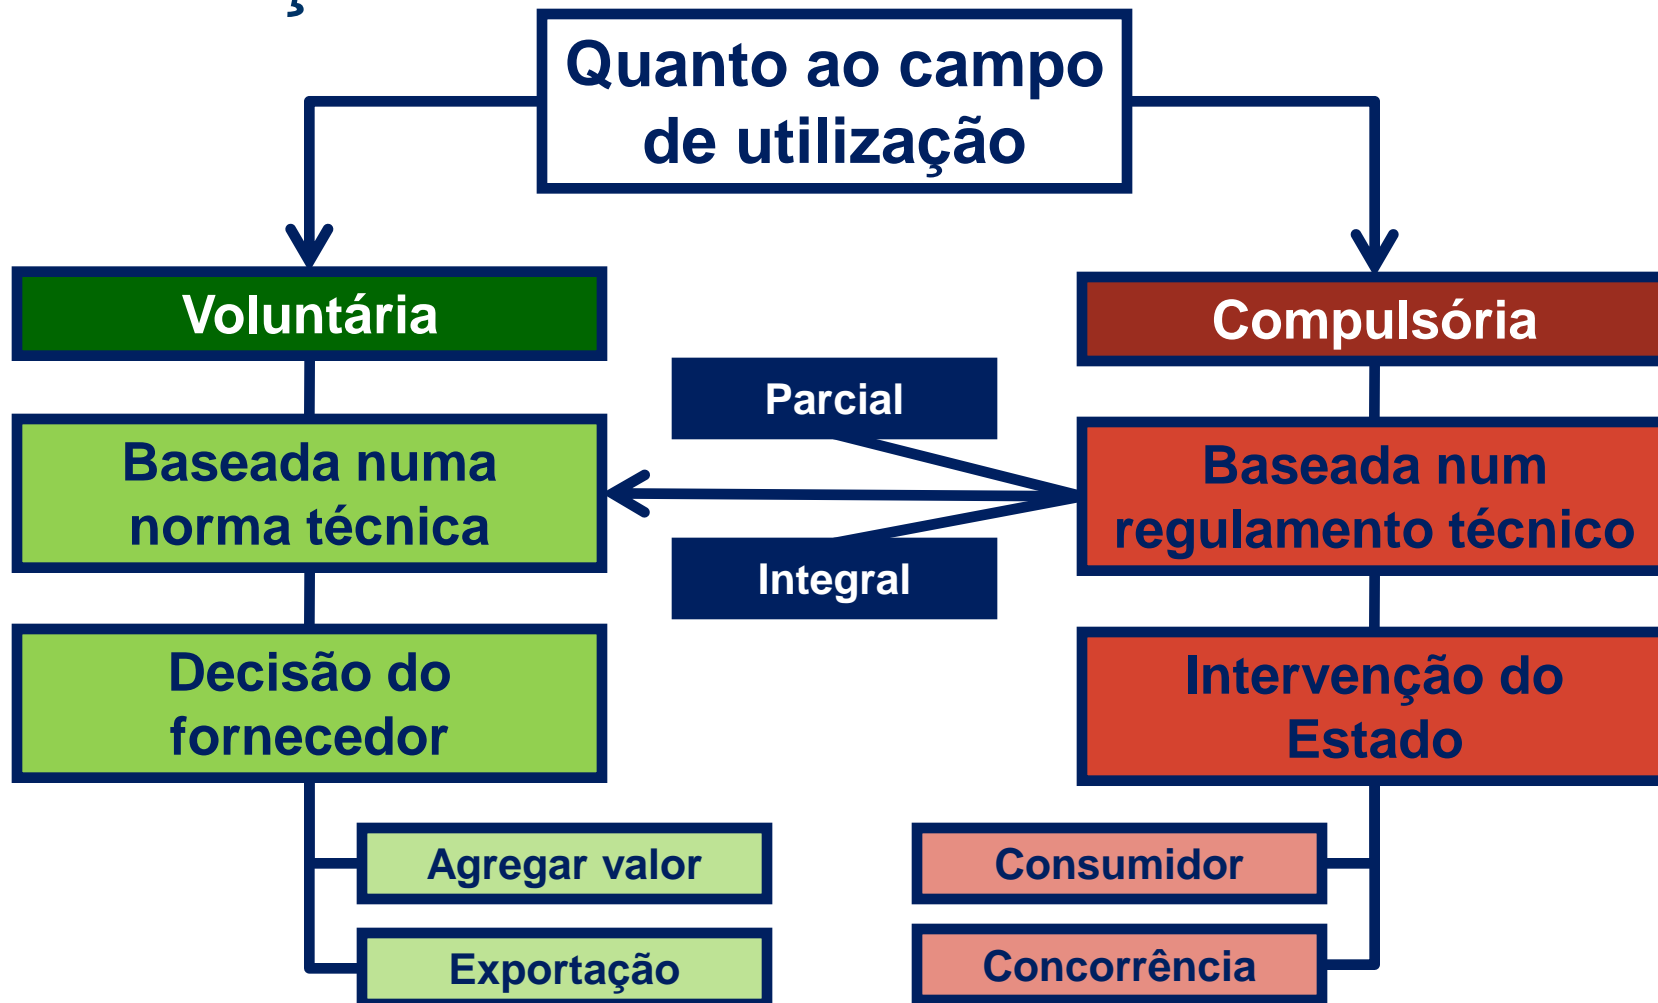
Quanto ao campo de utilização

Voluntária

Compulsória

Parcial

Baseada numa norma técnica

Baseada num regulamento técnico

Integral

Decisão do fornecedor

Intervenção do Estado

Agregar valor

Exportação

Consumidor

Concorrência